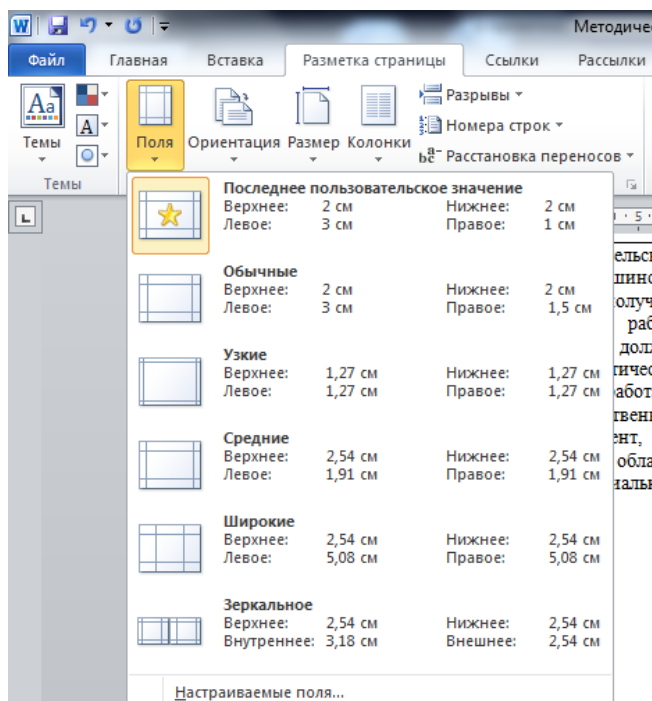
Методиче

Файл Главная Вставка Разметка страницы Ссылки Рассылки

Темы Поля Ориентация Размер Колонки Разрывы Номера строк Расстановка переносов

Темы

Последнее пользовательское значение
Верхнее: 2 см Нижнее: 2 см
Левое: 3 см Правое: 1 см

Обычные
Верхнее: 2 см Нижнее: 2 см
Левое: 3 см Правое: 1,5 см

Узкие
Верхнее: 1,27 см Нижнее: 1,27 см
Левое: 1,27 см Правое: 1,27 см

Средние
Верхнее: 2,54 см Нижнее: 2,54 см
Левое: 1,91 см Правое: 1,91 см

Широкие
Верхнее: 2,54 см Нижнее: 2,54 см
Левое: 5,08 см Правое: 5,08 см

Зеркальное
Верхнее: 2,54 см Нижнее: 2,54 см
Внутреннее: 3,18 см Внешнее: 2,54 см

Настраиваемые поля...

ельск
шино
олуч
раб
долж
тичес
работ
твенн
ент,
обла
нальн